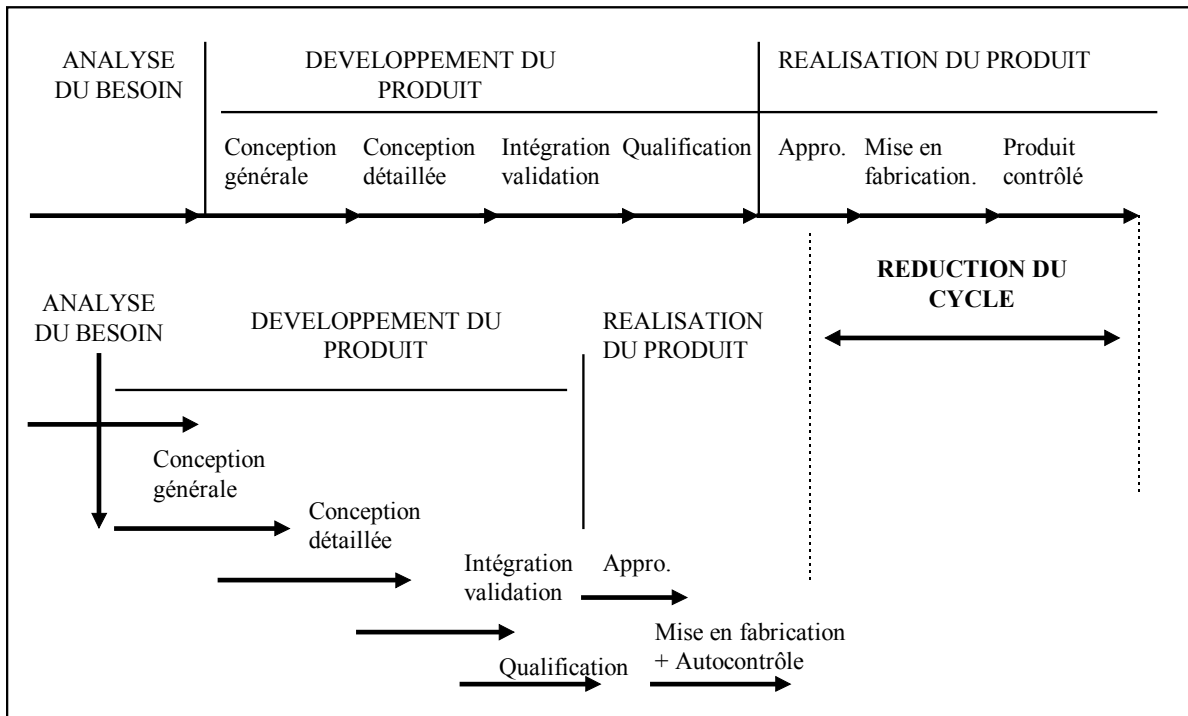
ANALYSE DU BESOIN

DEVELOPPEMENT DU PRODUIT

REALISATION DU PRODUIT

Conception générale

Conception détaillée

Intégration validation

Qualification

Appro.

Mise en fabrication.

Produit contrôlé

REDUCTION DU CYCLE

ANALYSE DU BESOIN

DEVELOPPEMENT DU PRODUIT

REALISATION DU PRODUIT

Conception générale

Conception détaillée

Intégration validation

Appro.

Mise en fabrication + Autocontrôle

Qualification